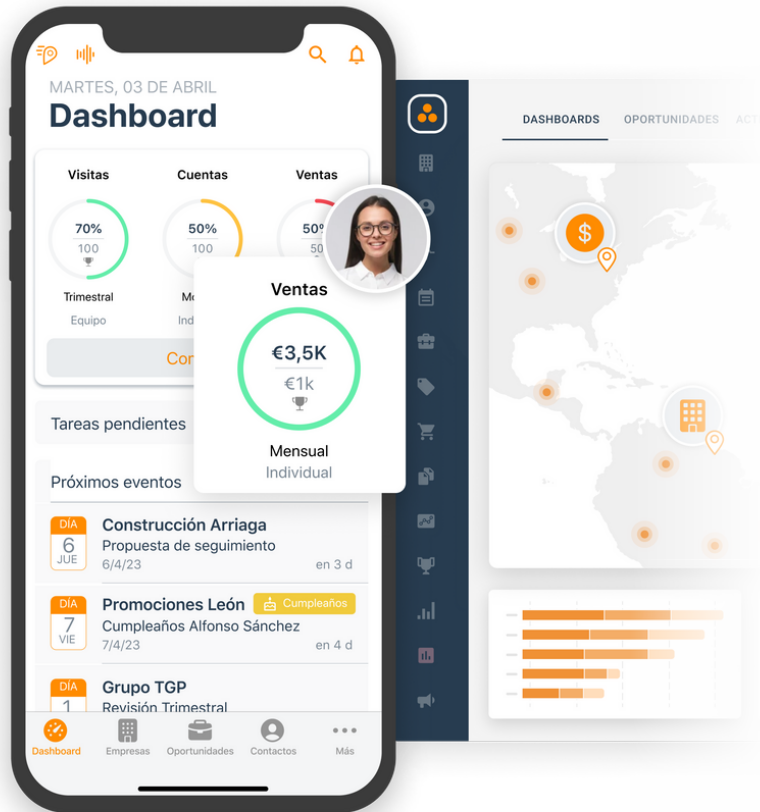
MARTES, 03 DE ABRIL
Dashboard

Visitas
70%
100
Trimestral
Equipo

Cuentas
50%
100
Me
Ind

Ventas
50
50

Co

Ventas
€3,5K
€1k
Mensual
Individual

Tareas pendientes

Próximos eventos

DÍA
6
JUE
Construcción Arriaga
Propuesta de seguimiento
6/4/23
en 3 d

DÍA
7
VIE
Promociones León
Cumpleaños
Cumpleaños Alfonso Sánchez
7/4/23
en 4 d

DÍA
Grupo TGP
Revisión Trimestral

Dashboard
Empresas
Oportunidades
Contactos
Más

DASHBOARDS
OPORTUNIDADES
ACT

$